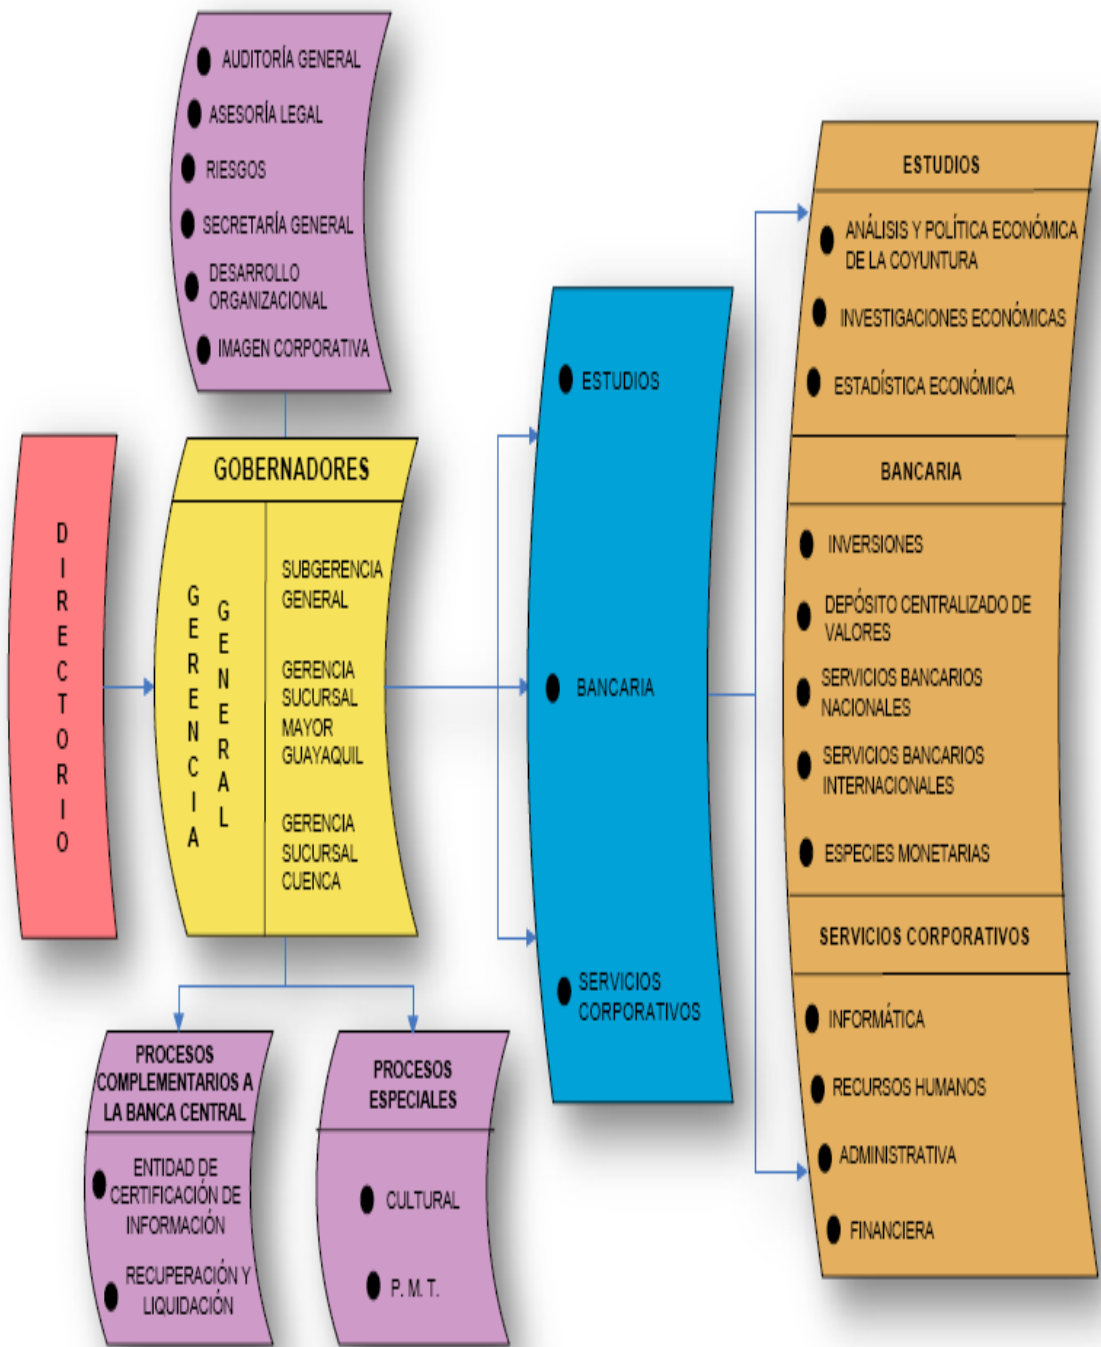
AUDITORÍA GENERAL
ASESORÍA LEGAL
RIESGOS
SECRETARÍA GENERAL
DESARROLLO ORGANIZACIONAL
IMAGEN CORPORATIVA

DIRECTORIO

GOBERNADORES

GERENCIA GENERAL

SUBGERENCIA GENERAL

GERENCIA SUCURSAL MAYOR GUAYAQUIL

GERENCIA SUCURSAL CUENCA

ESTUDIOS
BANCARIA
SERVICIOS CORPORATIVOS

ESTUDIOS
ANÁLISIS Y POLÍTICA ECONÓMICA DE LA COYUNTURA
INVESTIGACIONES ECONÓMICAS
ESTADÍSTICA ECONÓMICA

BANCARIA
INVERSIONES
DEPÓSITO CENTRALIZADO DE VALORES
SERVICIOS BANCARIOS NACIONALES
SERVICIOS BANCARIOS INTERNACIONALES
ESPECIES MONETARIAS

SERVICIOS CORPORATIVOS
INFORMÁTICA
RECURSOS HUMANOS
ADMINISTRATIVA
FINANCIERA

PROCESOS COMPLEMENTARIOS A LA BANCA CENTRAL
ENTIDAD DE CERTIFICACIÓN DE INFORMACIÓN
RECUPERACIÓN Y LIQUIDACIÓN

PROCESOS ESPECIALES
CULTURAL
P. M. T.